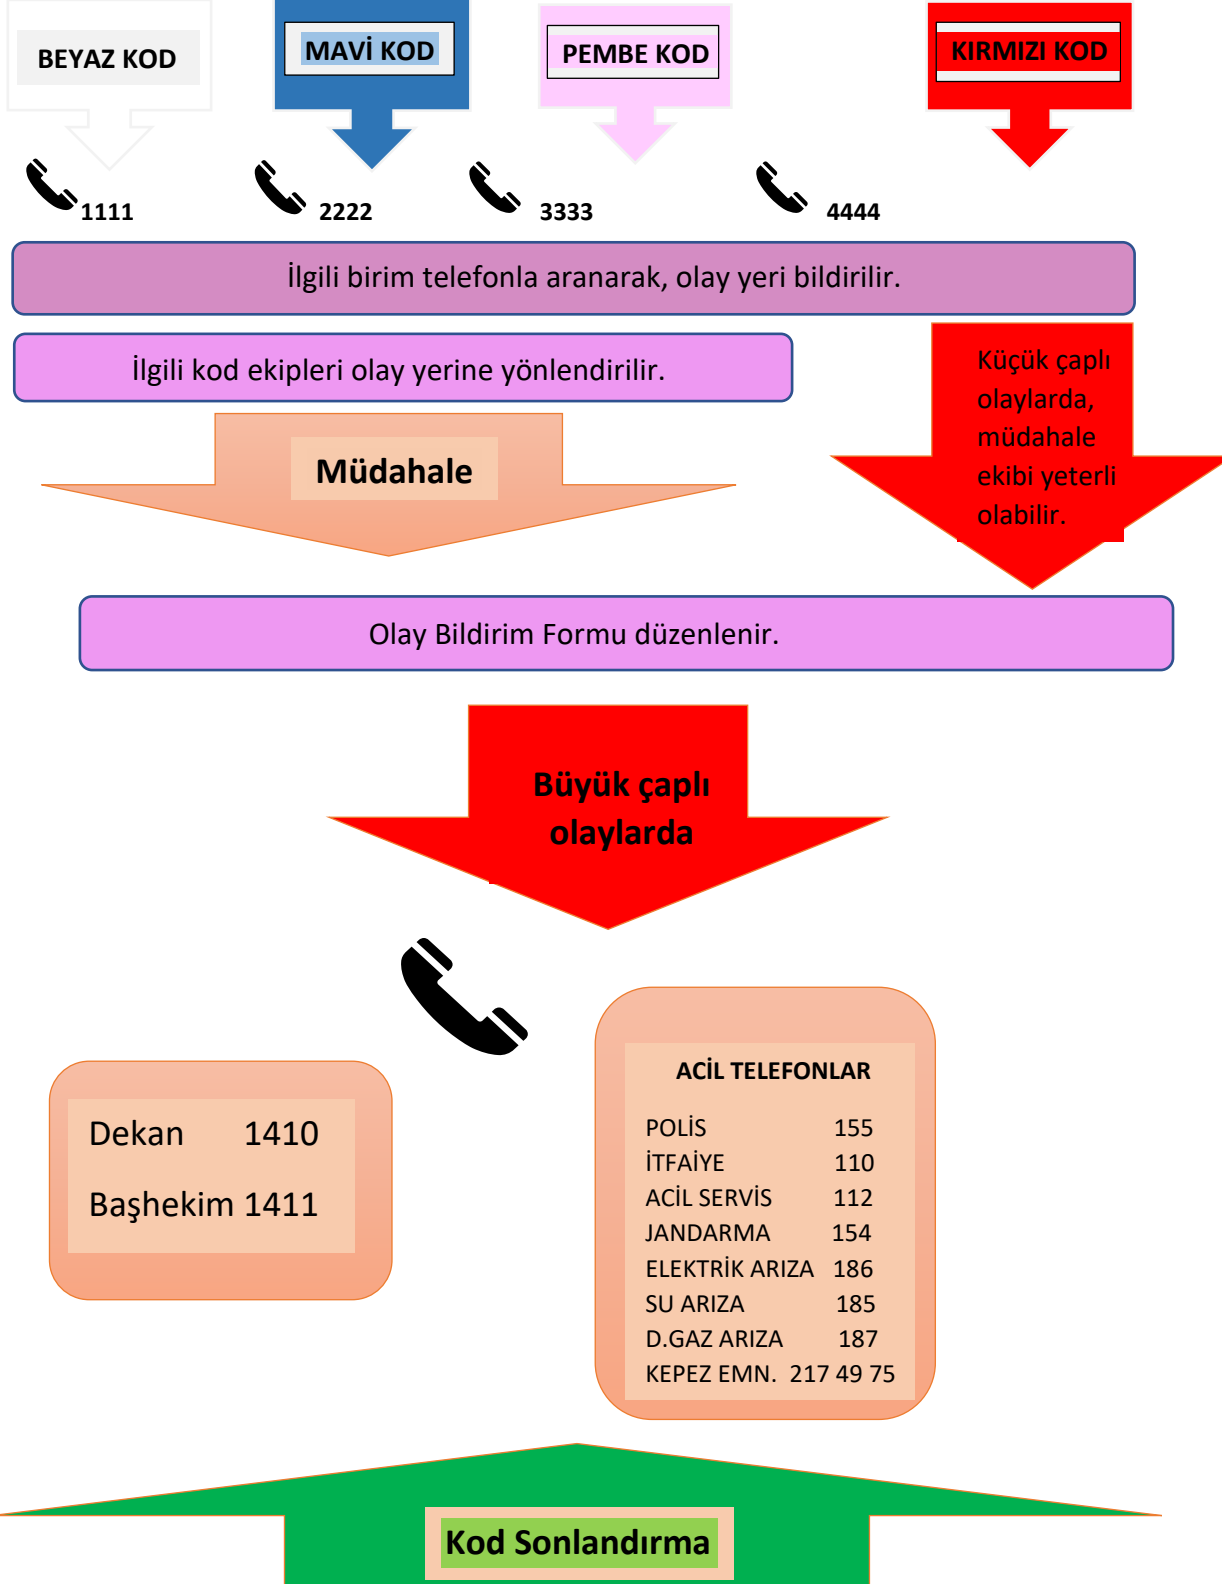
BEYAZ KOD

MAVİ KOD

PEMBE KOD

KIRMIZI KOD

1111

2222

3333

4444

İlgili birim telefonla aranarak, olay yeri bildirilir.

İlgili kod ekipleri olay yerine yönlendirilir.

Küçük çaplı olaylarda, müdahale ekibi yeterli olabilir.

Müdahale

Olay Bildirim Formu düzenlenir.

Büyük çaplı olaylarda

Dekan 1410

Başhekim 1411

ACİL TELEFONLAR

| POLİS | 155 |
|---|---|
| İTFAİYE | 110 |
| ACİL SERVİS | 112 |
| JANDARMA | 154 |
| ELEKTRİK ARIZA | 186 |
| SU ARIZA | 185 |
| D.GAZ ARIZA | 187 |
| KEPEZ EMN. | 217 49 75 |

Kod Sonlandırma